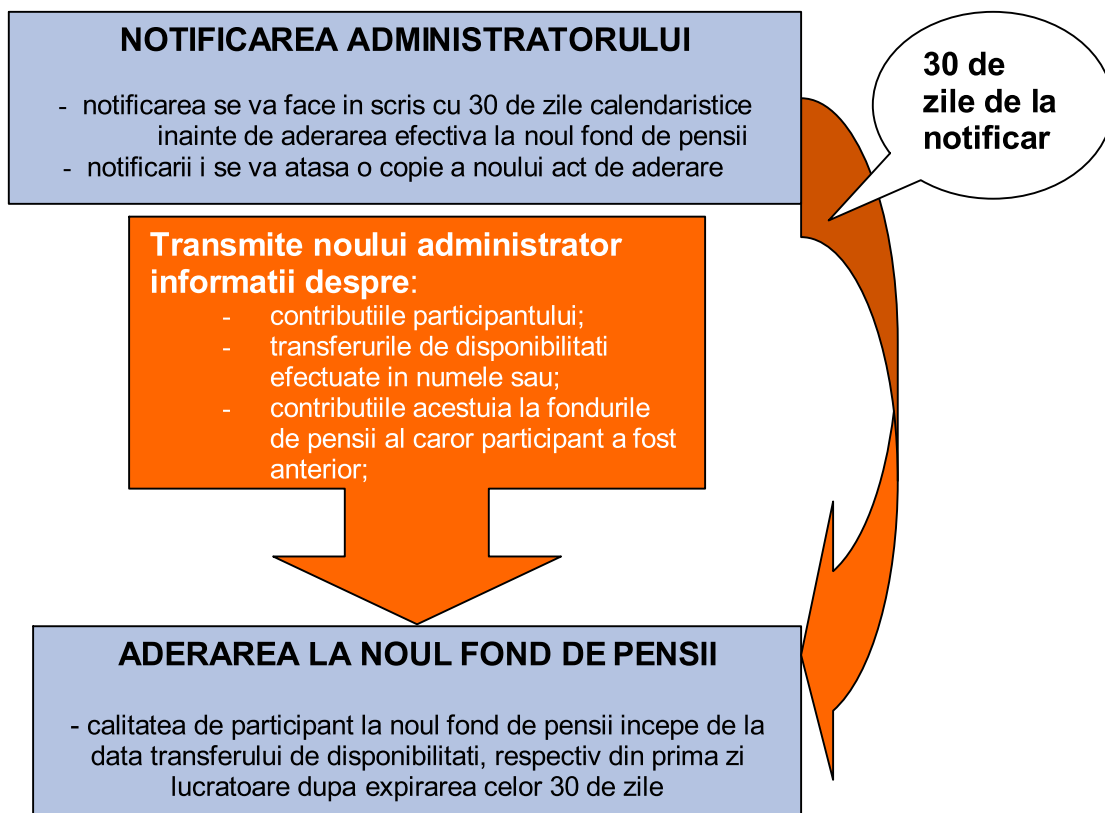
NOTIFICAREA ADMINISTRATORULUI

- notificarea se va face in scris cu 30 de zile calendaristice inainte de aderarea efectiva la noul fond de pensii
- notificarii i se va atasa o copie a noului act de aderare

30 de zile de la notificar

Transmite noului administrator informatii despre:
- contributiile participantului;
- transferurile de disponibilitati efectuate in numele sau;
- contributiile acestuia la fondurile de pensii al caror participant a fost anterior;

ADERAREA LA NOUL FOND DE PENSII

- calitatea de participant la noul fond de pensii incepe de la data transferului de disponibilitati, respectiv din prima zi lucratoare dupa expirarea celor 30 de zile